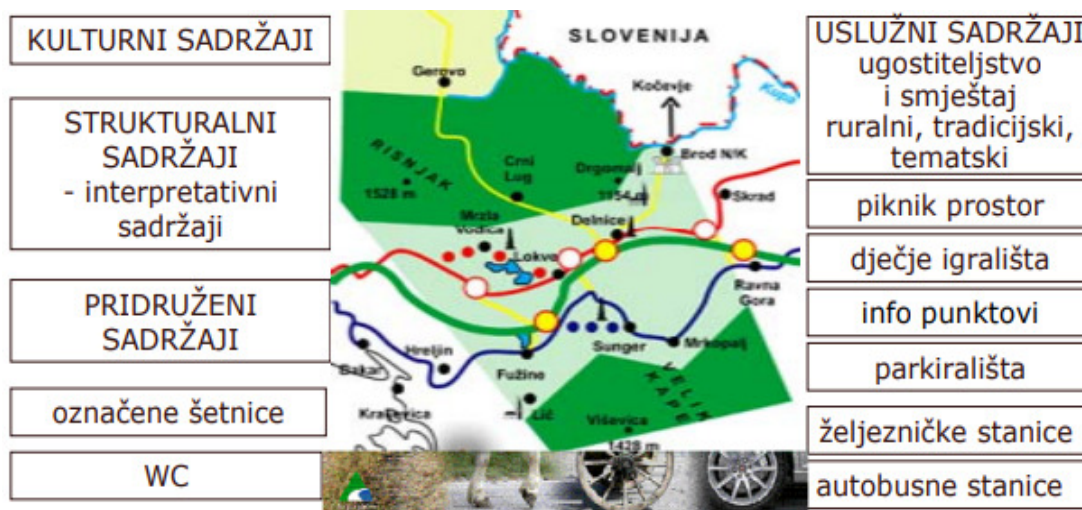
KULTURNI SADRŽAJI

STRUKTURALNI SADRŽAJI - interpretativni sadržaji

PRIDRUŽENI SADRŽAJI

označene šetnice

WC

SLOVENIJA

Gerovo

Kočevje

Kupa

RISNJAK

1528 m

Crni Lug

Drgomalj

1154

Brod N/K

Skrad

Mrzla Vodica

Delnice

Lokve

Ravna Gora

Hreljin

Bakar

Kraljevica

Fužine

Lič

Sunger

Mrkopalj

VELIKA KAPELA

Viševica

1428 m

USLUŽNI SADRŽAJI ugostiteljstvo i smještaj ruralni, tradicijski, tematski

piknik prostor

dječje igrališta

info punktovi

parkirališta

željezničke stanice

autobusne stanice